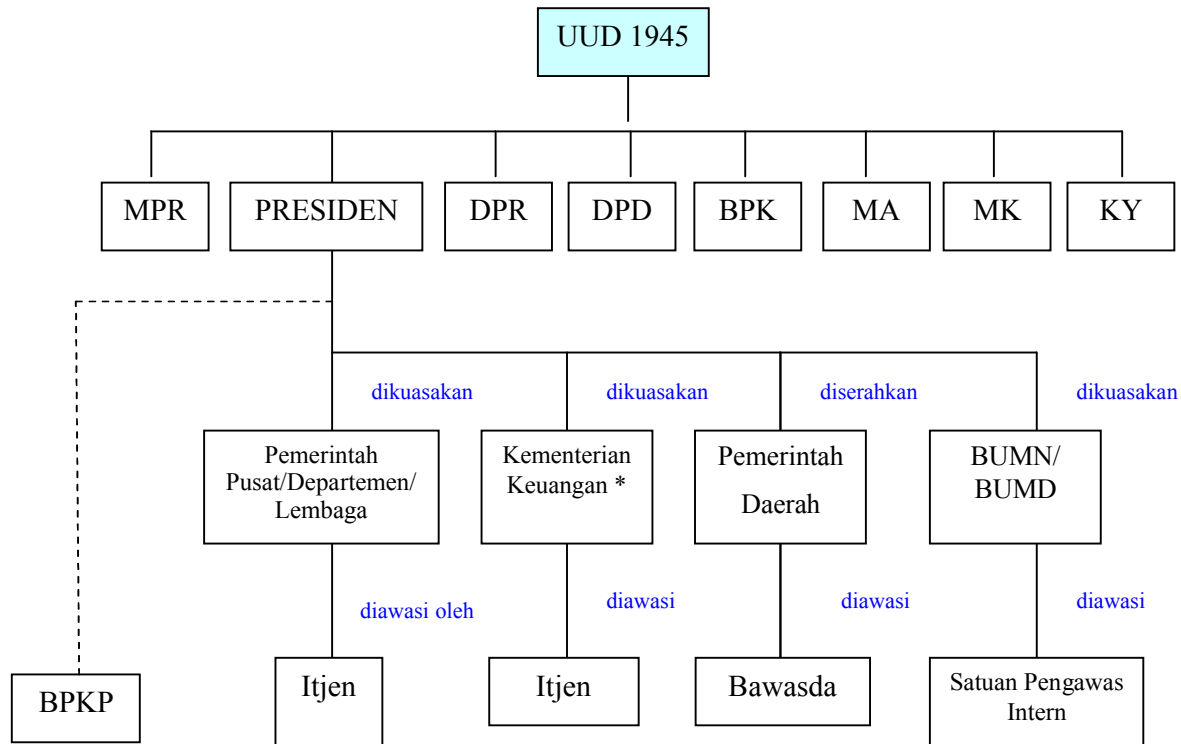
UUD 1945

MPR

PRESIDEN

DPR

DPD

BPK

MA

MK

KY

dikuasakan

dikuasakan

diserahkan

dikuasakan

Pemerintah Pusat/Departemen/ Lembaga

Kementerian Keuangan *

Pemerintah Daerah

BUMN/ BUMD

diawasi oleh

diawasi

diawasi

diawasi

BPKP

Itjen

Itjen

Bawasda

Satuan Pengawas Intern